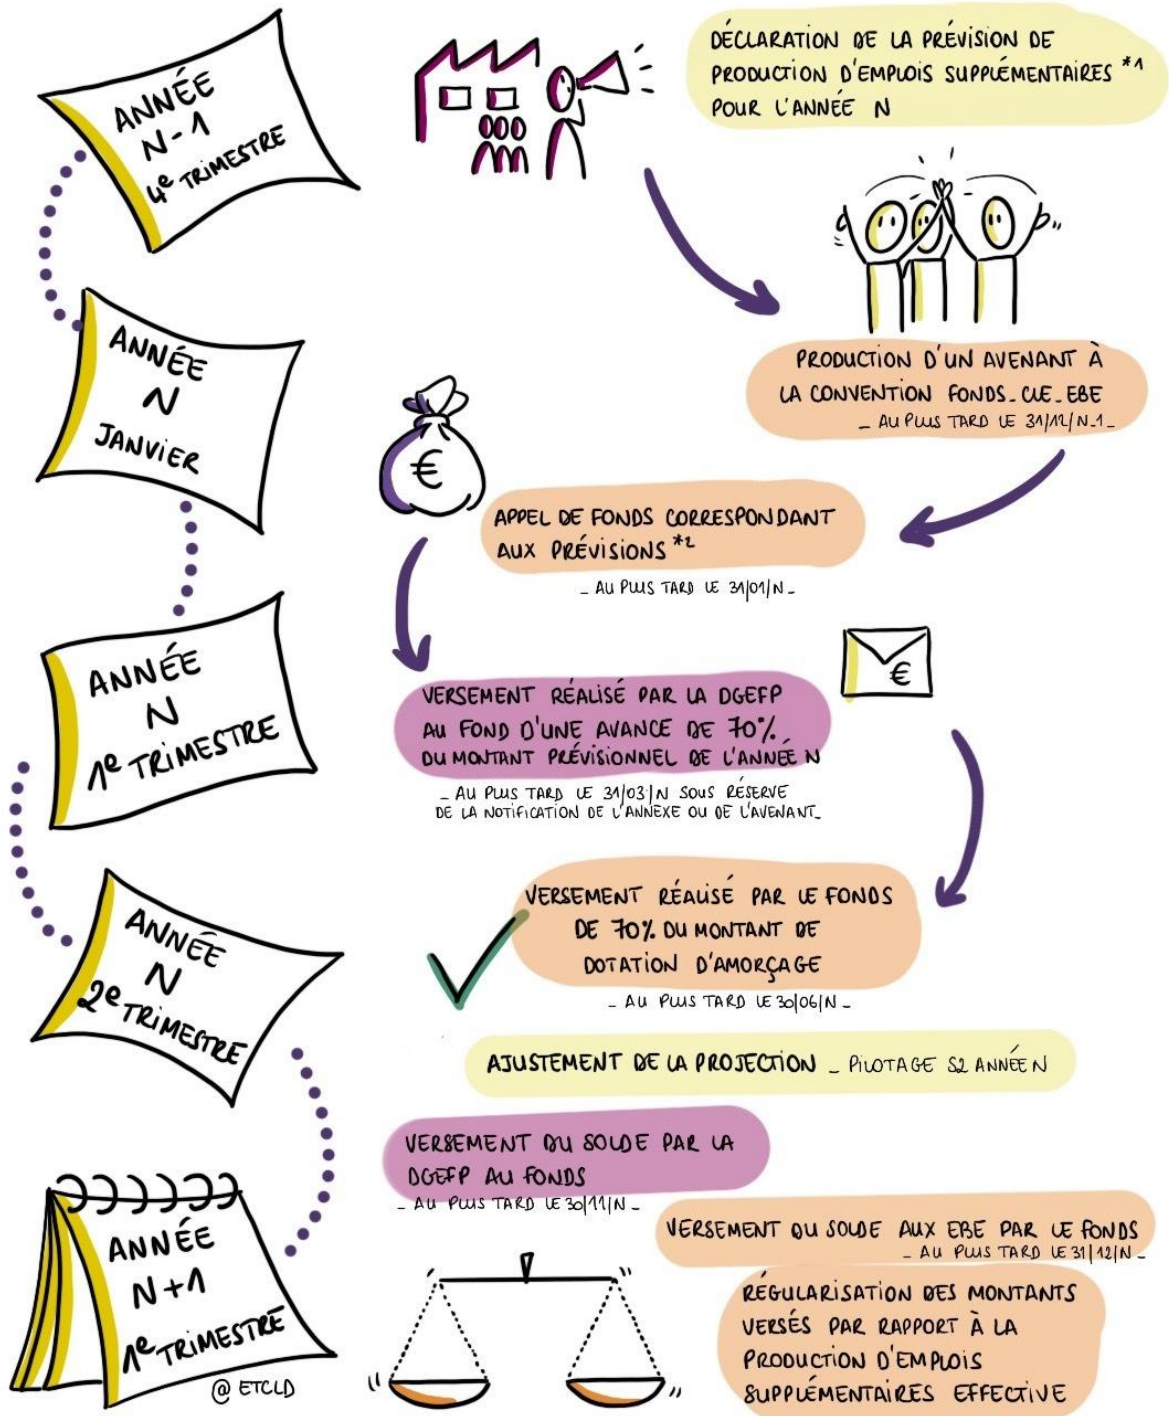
ANNÉE N-1 4e TRIMESTRE

DÉCLARATION DE LA PRÉVISION DE PRODUCTION D'EMPLOIS SUPPLÉMENTAIRES *1 POUR L'ANNÉE N

ANNÉE N JANVIER

PRODUCTION D'UN AVENANT À LA CONVENTION FONDS_CLE_EBE
_ AU PLUS TARD LE 31/12/N-1 _

APPEL DE FONDS CORRESPONDANT AUX PRÉVISIONS *2
_ AU PLUS TARD LE 31/01/N _

ANNÉE N 1e TRIMESTRE

VERSEMENT RÉALISÉ PAR LA DGEFP AU FOND D'UNE AVANCE DE 70% DU MONTANT PRÉVISIONNEL DE L'ANNÉE N
_ AU PLUS TARD LE 31/03/N SOUS RÉSERVE DE LA NOTIFICATION DE L'ANNEXE OU DE L'AVENANT_

ANNÉE N 2e TRIMESTRE

VERSEMENT RÉALISÉ PAR LE FONDS DE 70% DU MONTANT DE DOTATION D'AMORÇAGE
_ AU PLUS TARD LE 30/06/N _

AJUSTEMENT DE LA PROJECTION _ PILOTAGE S2 ANNÉE N

VERSEMENT DU SOLDE PAR LA DGEFP AU FONDS
_ AU PLUS TARD LE 30/11/N _

VERSEMENT DU SOLDE AUX EBE PAR LE FONDS
_ AU PLUS TARD LE 31/12/N _

ANNÉE N+1 1e TRIMESTRE

RÉGULARISATION DES MONTANTS VERSÉS PAR RAPPORT À LA PRODUCTION D'EMPLOIS SUPPLÉMENTAIRES EFFECTIVE

@ ETCLD